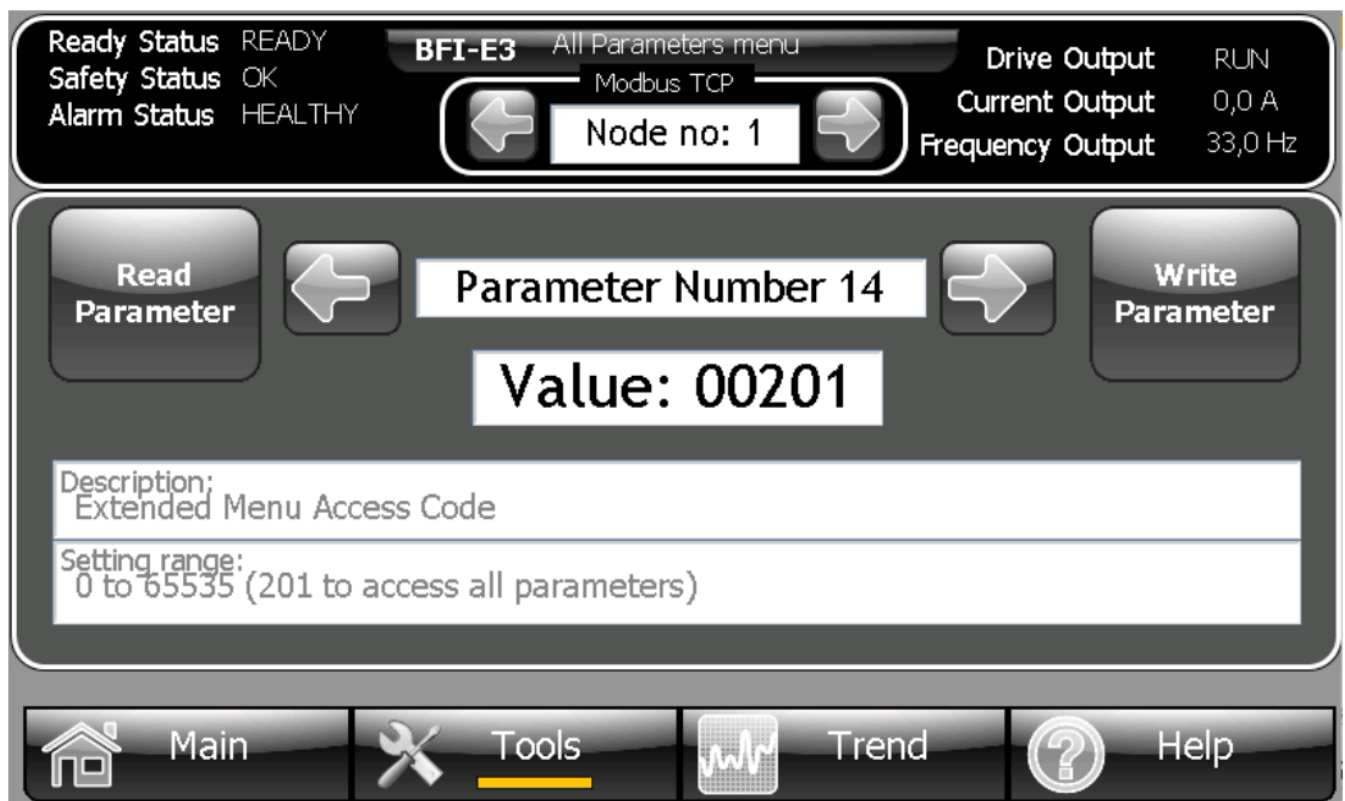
Ready Status READY
Safety Status OK
Alarm Status HEALTHY

BFI-E3 All Parameters menu
Modbus TCP
Node no: 1

Drive Output RUN
Current Output 0,0 A
Frequency Output 33,0 Hz

Read Parameter

Parameter Number 14

Write Parameter

Value: 00201

Description:
Extended Menu Access Code

Setting range:
0 to 65535 (201 to access all parameters)

Main

Tools

Trend

Help